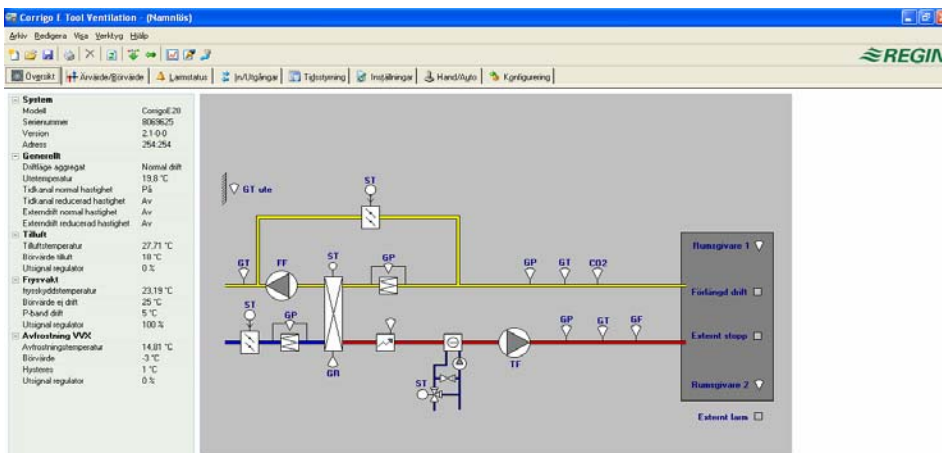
Corrigo E Tool Ventilation - (Namnlös)

Arkiv Redigera Visa Verktyg Hjälp

REGIN

Översikt | Ärvärde/Börvärde | Larmstatus | In/Utgångar | Tidsstyrning | Inställningar | Hand/Auto | Konfigurering

| | |
|---|---|
| **System** | |
| Modell | CorrigoE28 |
| Serienummer | 8069625 |
| Version | 2.1-0-0 |
| Adress | 254:254 |
| **Generellt** | |
| Driftläge aggregat | Normal drift |
| Utetemperatur | 19,8 °C |
| Tidkanal normal hastighet | På |
| Tidkanal reducerad hastighet | Av |
| Externdrift normal hastighet | Av |
| Externdrift reducerad hastighet | Av |
| **Tilluft** | |
| Tilluftstemperatur | 27,71 °C |
| Börvärde tilluft | 18 °C |
| Utsignal regulator | 0 % |
| **Frysvakt** | |
| frysskyddstemperatur | 23,19 °C |
| Börvärde ej drift | 25 °C |
| P-band drift | 5 °C |
| Utsignal regulator | 100 % |
| **Avfrostning VVX** | |
| Avfrostningstemperatur | 14,81 °C |
| Börvärde | -3 °C |
| Hysteres | 1 °C |
| Utsignal regulator | 0 % |

GT ute
ST
GT
FF
ST
GP
GP
GT
CO2
ST
GP
GR
GP
GT
GF
TF
ST

Rumsgivare 1
Förlängd drift
Externt stopp
Rumsgivare 2
Externt larm